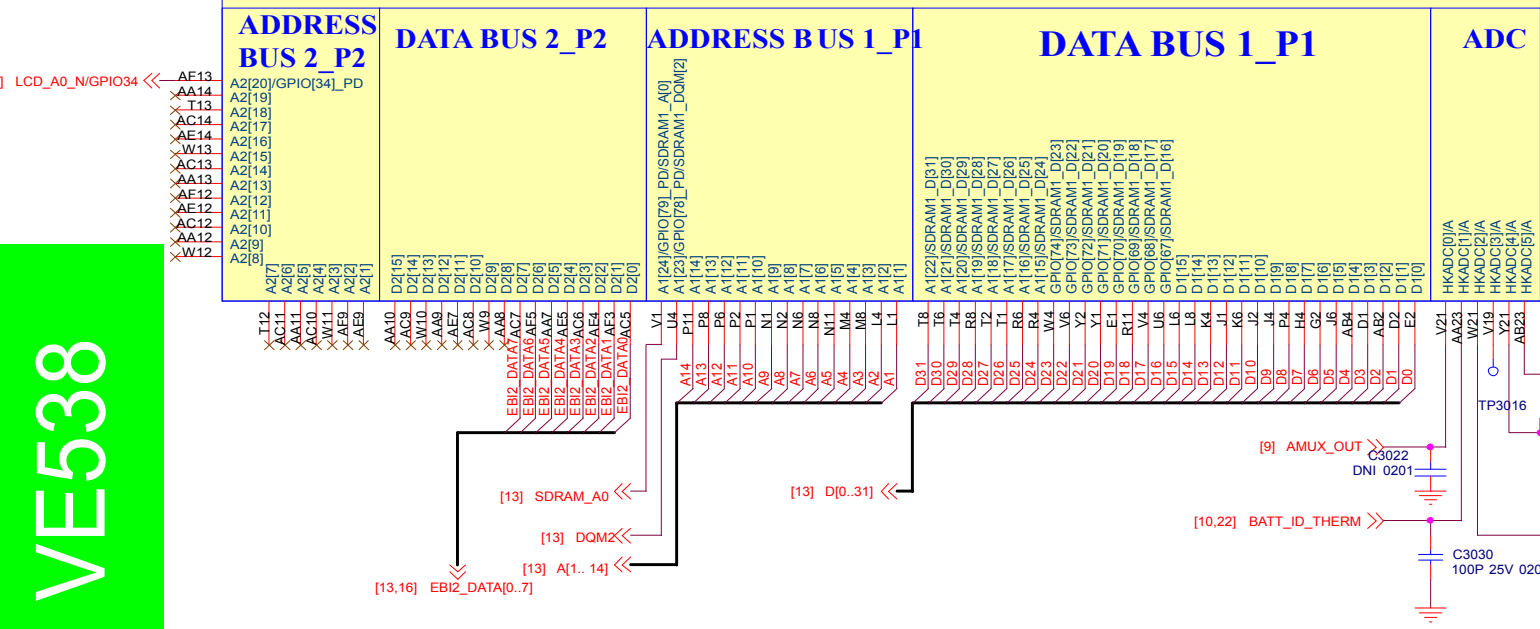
ADDRESS BUS 2_P2

DATA BUS 2_P2

ADDRESS BUS 1_P1

DATA BUS 1_P1

ADC

] LCD_A0_N/GPIO34

AF13 A2[20]/GPIO[34]_PD
AA14 A2[19]
T13 A2[18]
AC14 A2[17]
AE14 A2[16]
W13 A2[15]
AC13 A2[14]
AA13 A2[13]
AF12 A2[12]
AE12 A2[11]
AC12 A2[10]
AA12 A2[9]
W12 A2[8]

A2[7] A2[6] A2[5] A2[4] A2[3] A2[2] A2[1]
T12 AC11 AA11 AC10 W11 AF9 AE9

D2[15] D2[14] D2[13] D2[12] D2[11] D2[10] D2[9] D2[8] D2[7] D2[6] D2[5] D2[4] D2[3] D2[2] D2[1] D2[0]
AA10 AC9 W10 AA9 AE7 AC8 W9 AA8 AC7 AF5 AA7 AE5 AC6 AE4 AF3 AC5

EBI2_DATA7 EBI2_DATA6 EBI2_DATA5 EBI2_DATA4 EBI2_DATA3 EBI2_DATA2 EBI2_DATA1 EBI2_DATA0

A1[24]/GPIO[79]_PD/SDRAM1_A[0]
A1[23]/GPIO[78]_PD/SDRAM1_DQM[2]
A1[14] A1[13] A1[12] A1[11] A1[10] A1[9] A1[8] A1[7] A1[6] A1[5] A1[4] A1[3] A1[2] A1[1]
V1 U4 P11 P8 P6 P2 P1 N1 N2 N6 N8 N11 M4 M8 L4 L1
A14 A13 A12 A11 A10 A9 A8 A7 A6 A5 A4 A3 A2 A1

A1[22]/SDRAM1_D[31] A1[21]/SDRAM1_D[30] A1[20]/SDRAM1_D[29] A1[19]/SDRAM1_D[28] A1[18]/SDRAM1_D[27] A1[17]/SDRAM1_D[26] A1[16]/SDRAM1_D[25] A1[15]/SDRAM1_D[24] GPIO[74]/SDRAM1_D[23] GPIO[73]/SDRAM1_D[22] GPIO[72]/SDRAM1_D[21] GPIO[71]/SDRAM1_D[20] GPIO[70]/SDRAM1_D[19] GPIO[69]/SDRAM1_D[18] GPIO[68]/SDRAM1_D[17] GPIO[67]/SDRAM1_D[16] D1[15] D1[14] D1[13] D1[12] D1[11] D1[10] D1[9] D1[8] D1[7] D1[6] D1[5] D1[4] D1[3] D1[2] D1[1] D1[0]
T8 T6 T4 R8 T2 T1 R6 R4 W4 V6 Y2 Y1 E1 R11 V4 U6 L6 L8 K4 J1 K6 J2 J4 P4 H4 G2 J6 AB4 D1 AB2 D2 E2
D31 D30 D29 D28 D27 D26 D25 D24 D23 D22 D21 D20 D19 D18 D17 D16 D15 D14 D13 D12 D11 D10 D9 D8 D7 D6 D5 D4 D3 D2 D1 D0

HKADC[0]/A HKADC[1]/A HKADC[2]/A HKADC[3]/A HKADC[4]/A HKADC[5]/A
V21 AA23 W21 V19 Y21 AB23

TP3016

[9] AMUX_OUT
C3022
DNI 0201

[13] SDRAM_A0
[13] D[0..31]
[13] DQM2
[10,22] BATT_ID_THERM
[13] A[1.. 14]
C3030
100P 25V 020
[13,16] EBI2_DATA[0..7]

VE538